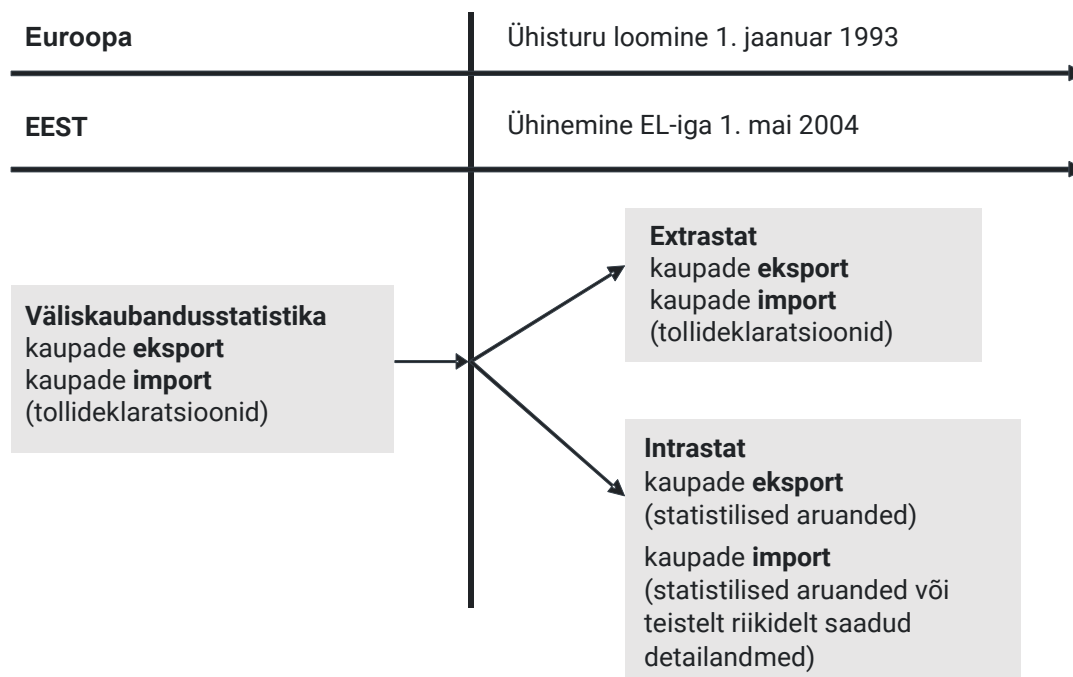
Euroopa

Ühisturu loomine 1. jaanuar 1993

EEST

Ühinemine EL-iga 1. mai 2004

Väliskaubandusstatistika
kaupade eksport
kaupade import
(tollideklaratsioonid)

Extrastat
kaupade eksport
kaupade import
(tollideklaratsioonid)

Intrastat
kaupade eksport
(statistilised aruanded)
kaupade import
(statistilised aruanded või teistelt riikidelt saadud detailandmed)